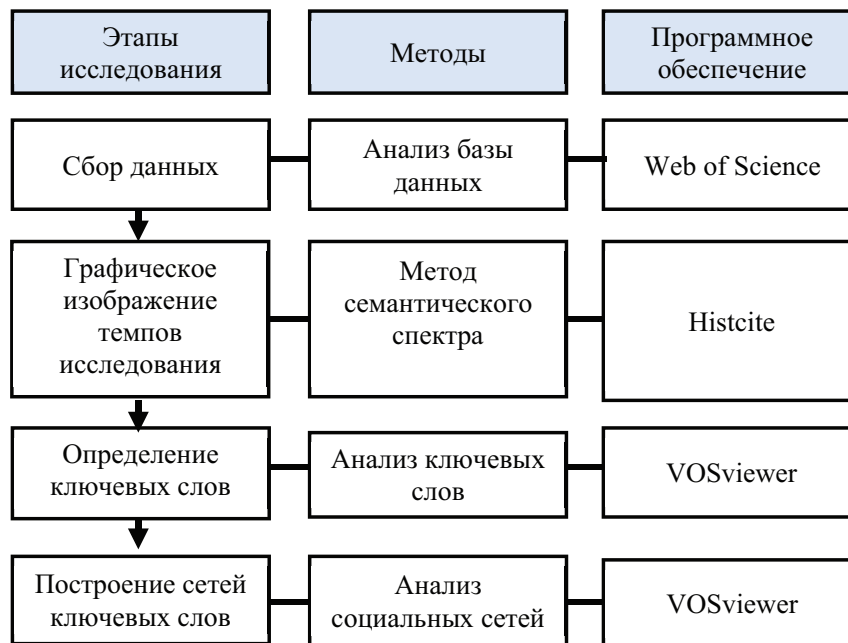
Этапы исследования

Методы

Программное обеспечение

Сбор данных

Анализ базы данных

Web of Science

Графическое изображение темпов исследования

Метод семантического спектра

Histcite

Определение ключевых слов

Анализ ключевых слов

VOSviewer

Построение сетей ключевых слов

Анализ социальных сетей

VOSviewer